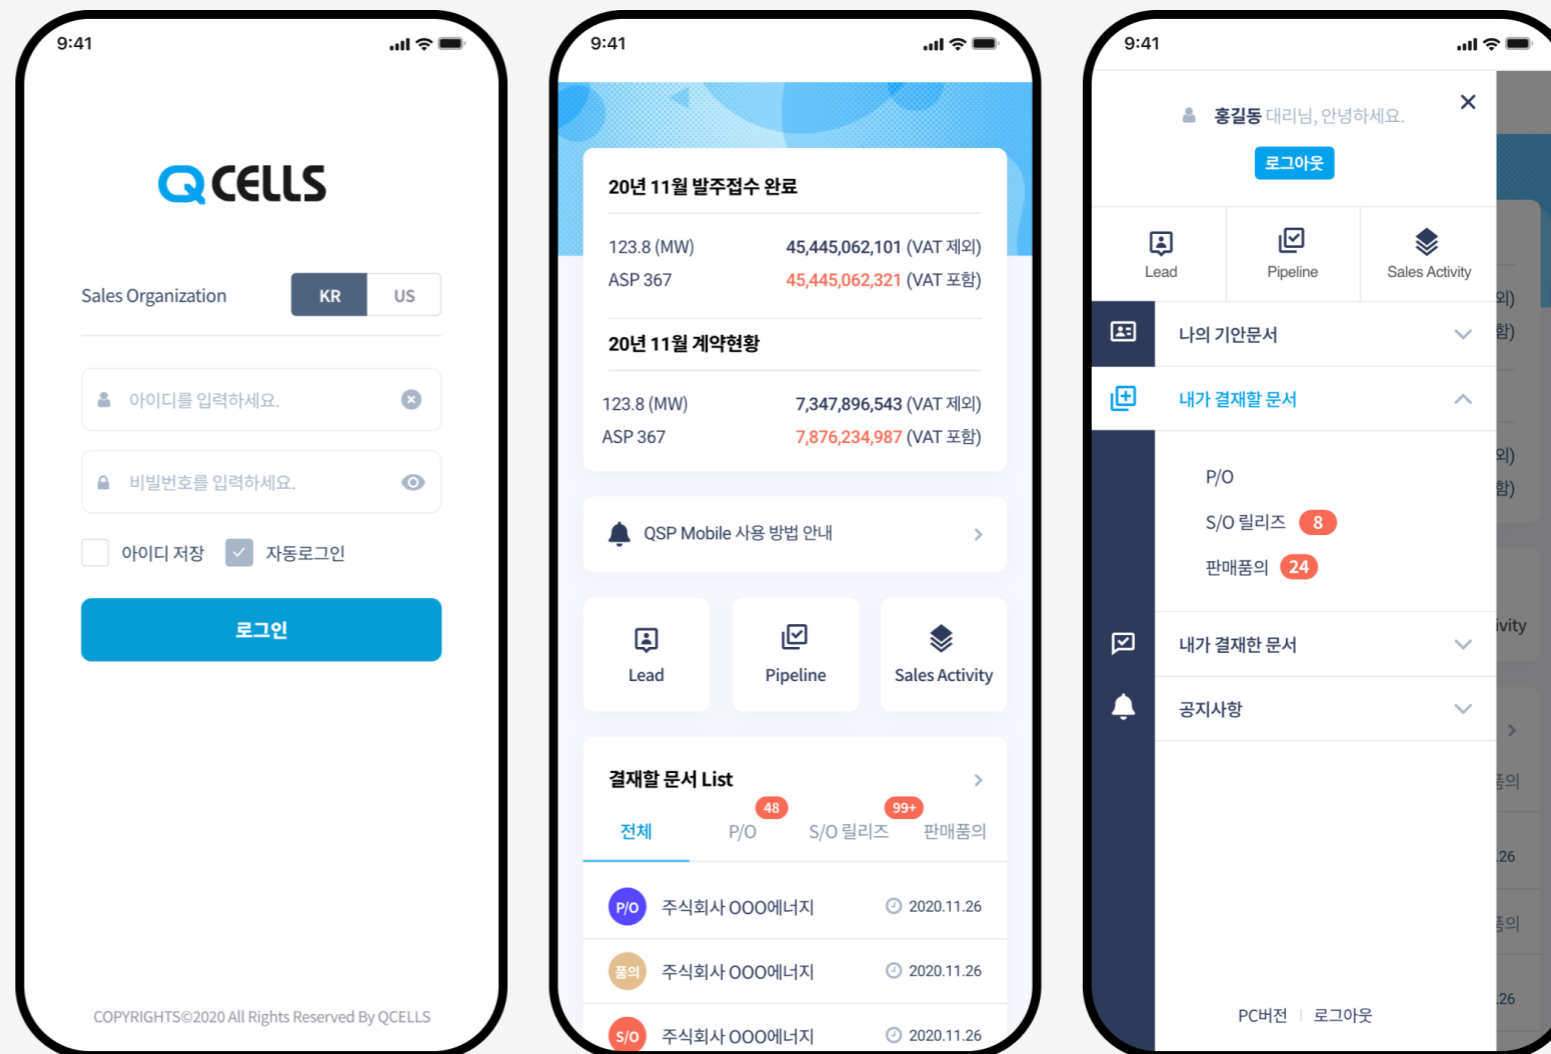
9:41

QCELLS

Sales Organization KR US

아이디를 입력하세요.

비밀번호를 입력하세요.

아이디 저장 자동로그인

로그인

COPYRIGHTS©2020 All Rights Reserved By QCELLS

9:41

20년 11월 발주접수 완료

123.8 (MW) 45,445,062,101 (VAT 제외)
ASP 367 45,445,062,321 (VAT 포함)

20년 11월 계약현황

123.8 (MW) 7,347,896,543 (VAT 제외)
ASP 367 7,876,234,987 (VAT 포함)

QSP Mobile 사용 방법 안내

Lead
Pipeline
Sales Activity

결재할 문서 List

전체 48 P/O 99+ S/O 릴리즈 판매품의

P/O 주식회사 OOO에너지 2020.11.26
품의 주식회사 OOO에너지 2020.11.26
S/O 주식회사 OOO에너지 2020.11.26

9:41

홍길동 대리님, 안녕하세요.

로그아웃

Lead
Pipeline
Sales Activity

나의 기안문서

내가 결재할 문서

P/O
S/O 릴리즈 8
판매품의 24

내가 결재한 문서

공지사항

PC버전 로그아웃